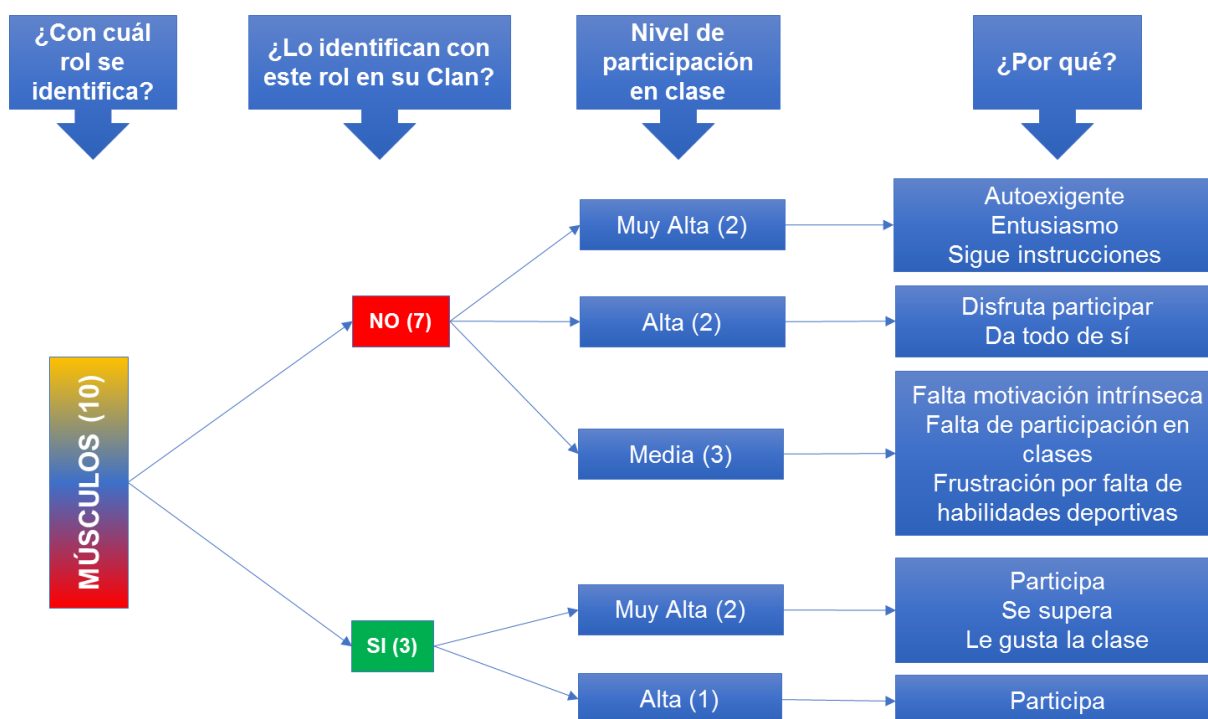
¿Con cuál rol se identifica?

¿Lo identifican con este rol en su Clan?

Nivel de participación en clase

¿Por qué?

MÚSCULOS (10)

NO (7)

SI (3)

Muy Alta (2)

Autoexigente
Entusiasmo
Sigue instrucciones

Alta (2)

Disfruta participar
Da todo de sí

Media (3)

Falta motivación intrínseca
Falta de participación en clases
Frustración por falta de habilidades deportivas

Muy Alta (2)

Participa
Se supera
Le gusta la clase

Alta (1)

Participa